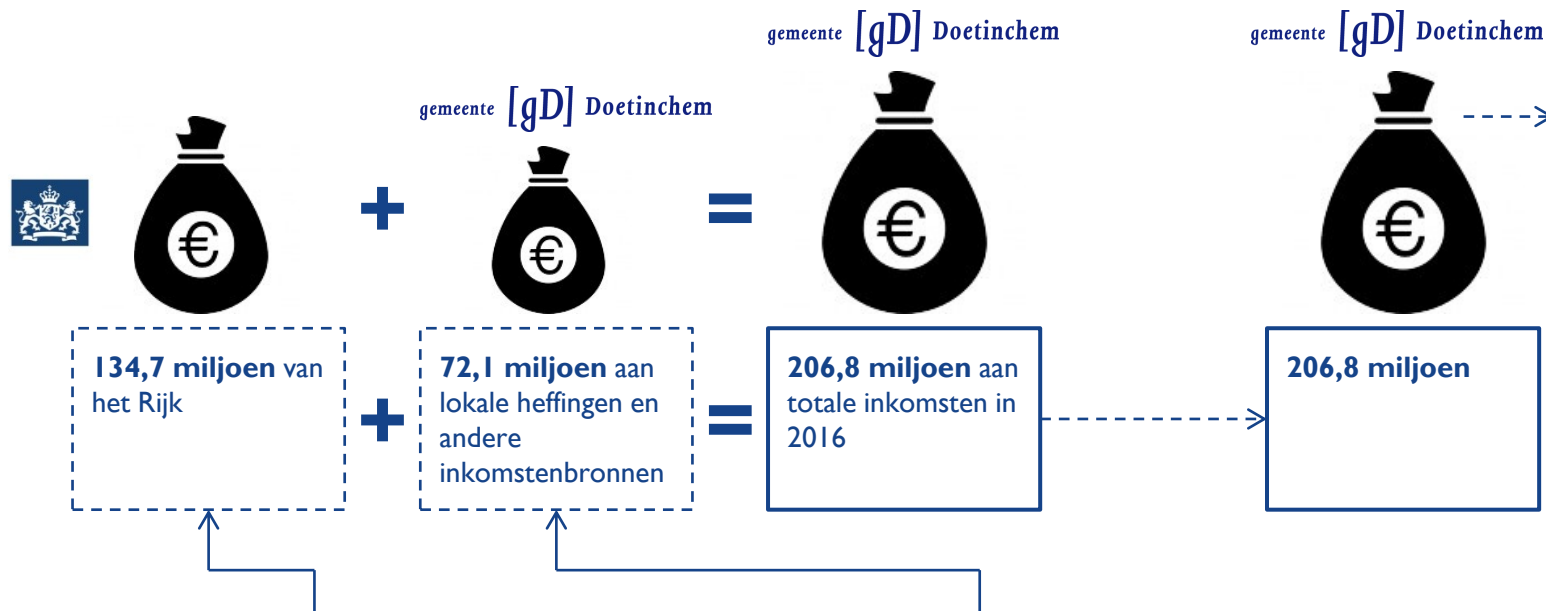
gemeente [gD] Doetinchem

gemeente [gD] Doetinchem

gemeente [gD] Doetinchem

€ + € = € €

134,7 miljoen van het Rijk

+

72,1 miljoen aan lokale heffingen en andere inkomstenbronnen

=

206,8 miljoen aan totale inkomsten in 2016

206,8 miljoen